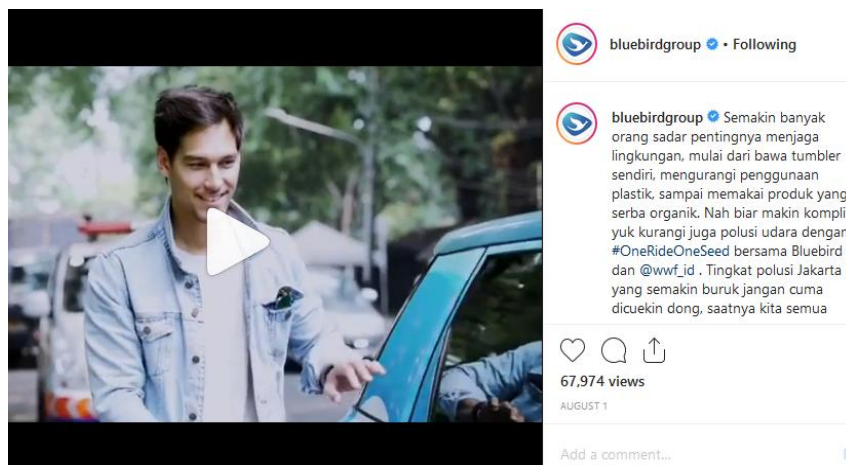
bluebirdgroup • Following

bluebirdgroup Semakin banyak orang sadar pentingnya menjaga lingkungan, mulai dari bawa tumbler sendiri, mengurangi penggunaan plastik, sampai memakai produk yang serba organik. Nah biar makin kompli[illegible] yuk kurangi juga polusi udara dengan #OneRideOneSeed bersama Bluebird dan @wwf_id . Tingkat polusi Jakarta yang semakin buruk jangan cuma dicuekin dong, saatnya kita semua

67,974 views
AUGUST 1

Add a comment...